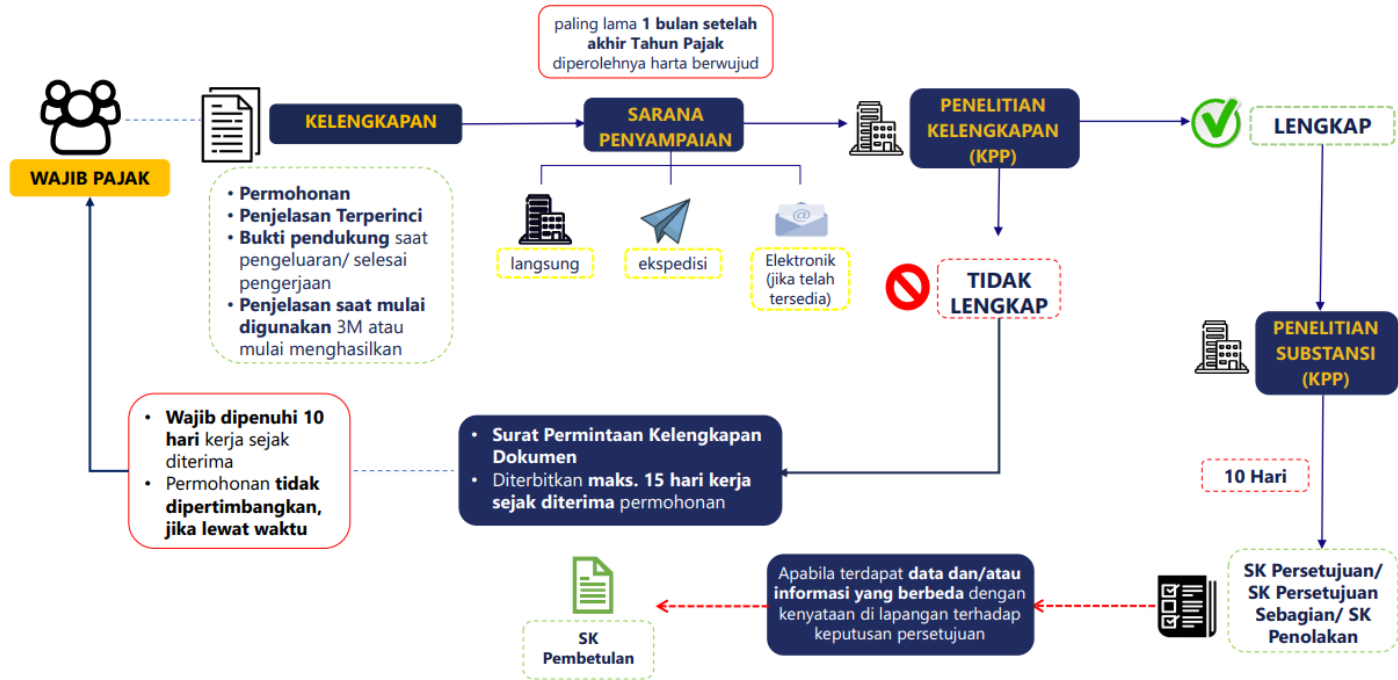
paling lama **1 bulan setelah akhir Tahun Pajak** diperolehnya harta berwujud

WAJIB PAJAK

KELENGKAPAN

SARANA PENYAMPAIAN

PENELITIAN KELENGKAPAN (KPP)

LENGKAP

- Permohonan
- Penjelasan Terperinci
- Bukti pendukung saat pengeluaran/ selesai pengerjaan
- Penjelasan saat mulai digunakan 3M atau mulai menghasilkan

langsung

ekspedisi

Elektronik (jika telah tersedia)

TIDAK LENGKAP

PENELITIAN SUBSTANSI (KPP)

- Wajib dipenuhi 10 hari kerja sejak diterima
- Permohonan tidak dipertimbangkan, jika lewat waktu

- Surat Permintaan Kelengkapan Dokumen
- Diterbitkan maks. 15 hari kerja sejak diterima permohonan

10 Hari

SK Pembetulan

Apabila terdapat data dan/atau informasi yang berbeda dengan kenyataan di lapangan terhadap keputusan persetujuan

SK Persetujuan/ SK Persetujuan Sebagian/ SK Penolakan